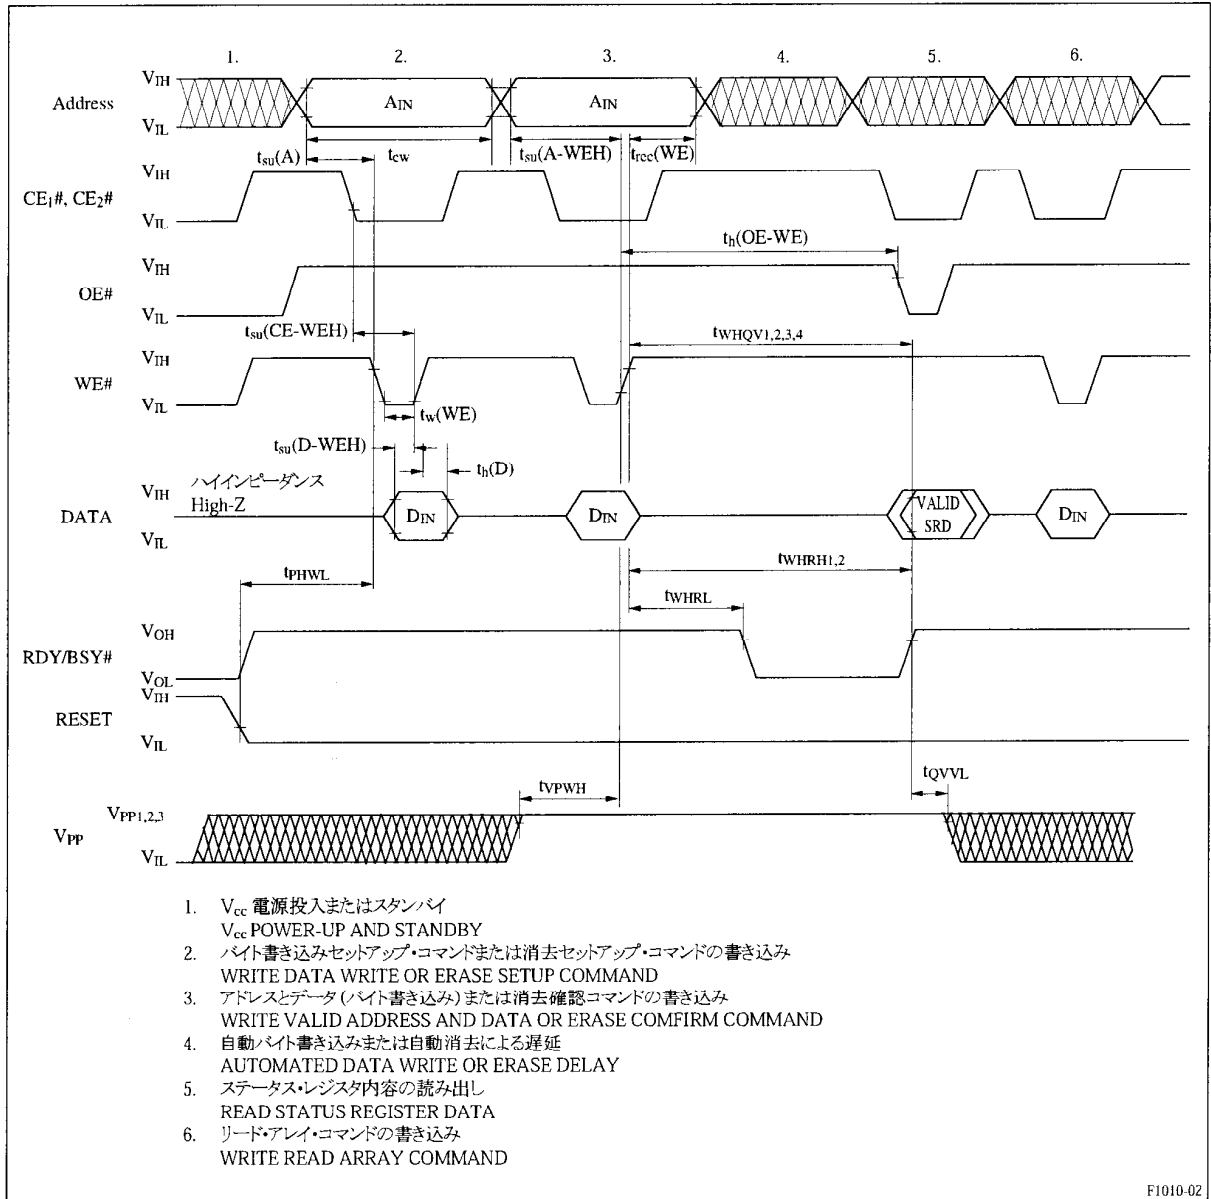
1. 2. 3. 4. 5. 6.

Address $V_{IH}$ $V_{IL}$ $A_{IN}$ $A_{IN}$

$t_{su}(A)$ $t_{cw}$ $t_{su}(A\text{-}WEH)$ $t_{rec}(WE)$

$CE_1$#, $CE_2$# $V_{IH}$ $V_{IL}$

$t_h(OE\text{-}WE)$

OE# $V_{IH}$ $V_{IL}$

$t_{su}(CE\text{-}WEH)$ $t_{WHQV1,2,3,4}$

WE# $V_{IH}$ $V_{IL}$

$t_w(WE)$

$t_{su}(D\text{-}WEH)$ $t_h(D)$

ハイインピーダンス High-Z

DATA $V_{IH}$ $V_{IL}$ $D_{IN}$ $D_{IN}$ VALID SRD $D_{IN}$

$t_{PHWL}$ $t_{WHRH1,2}$

$t_{WHRL}$

RDY/BSY# $V_{OH}$ $V_{OL}$

RESET $V_{IH}$ $V_{IL}$

$t_{VPWH}$ $t_{QVVL}$

$V_{PP}$ $V_{PP1,2,3}$ $V_{IL}$

1. $V_{cc}$ 電源投入またはスタンバイ
$V_{cc}$ POWER-UP AND STANDBY
2. バイト書き込みセットアップ・コマンドまたは消去セットアップ・コマンドの書き込み
WRITE DATA WRITE OR ERASE SETUP COMMAND
3. アドレスとデータ (バイト書き込み) または消去確認コマンドの書き込み
WRITE VALID ADDRESS AND DATA OR ERASE COMFIRM COMMAND
4. 自動バイト書き込みまたは自動消去による遅延
AUTOMATED DATA WRITE OR ERASE DELAY
5. ステータス・レジスタ内容の読み出し
READ STATUS REGISTER DATA
6. リード・アレイ・コマンドの書き込み
WRITE READ ARRAY COMMAND

F1010-02